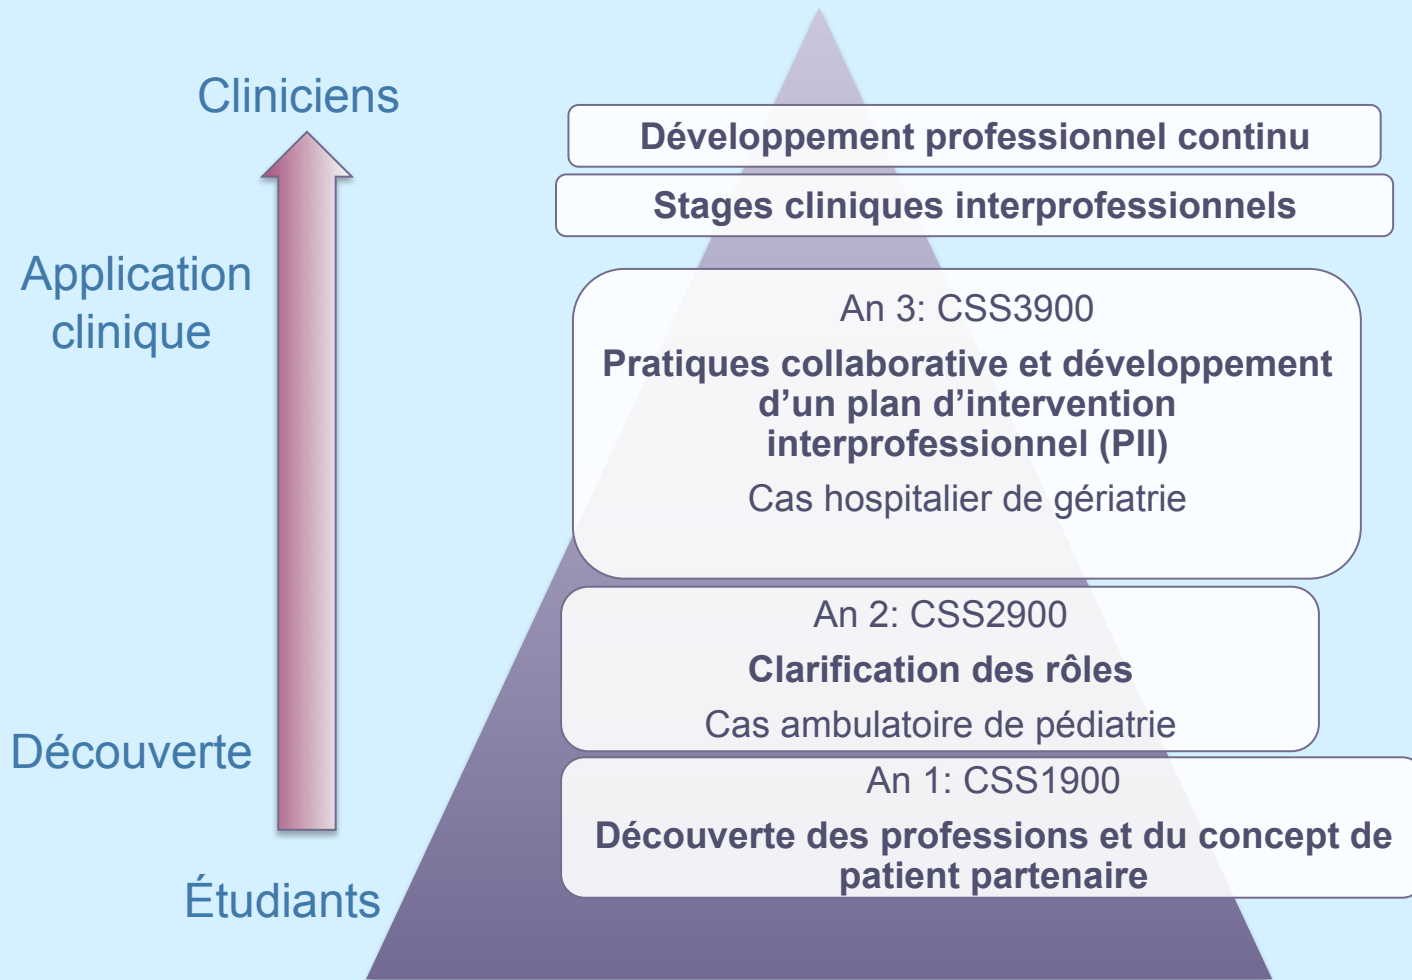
Cliniciens

Application clinique

Découverte

Étudiants

Développement professionnel continu

Stages cliniques interprofessionnels

An 3: CSS3900

Pratiques collaborative et développement d’un plan d’intervention interprofessionnel (PII)

Cas hospitalier de gériatrie

An 2: CSS2900

Clarification des rôles

Cas ambulatoire de pédiatrie

An 1: CSS1900

Découverte des professions et du concept de patient partenaire